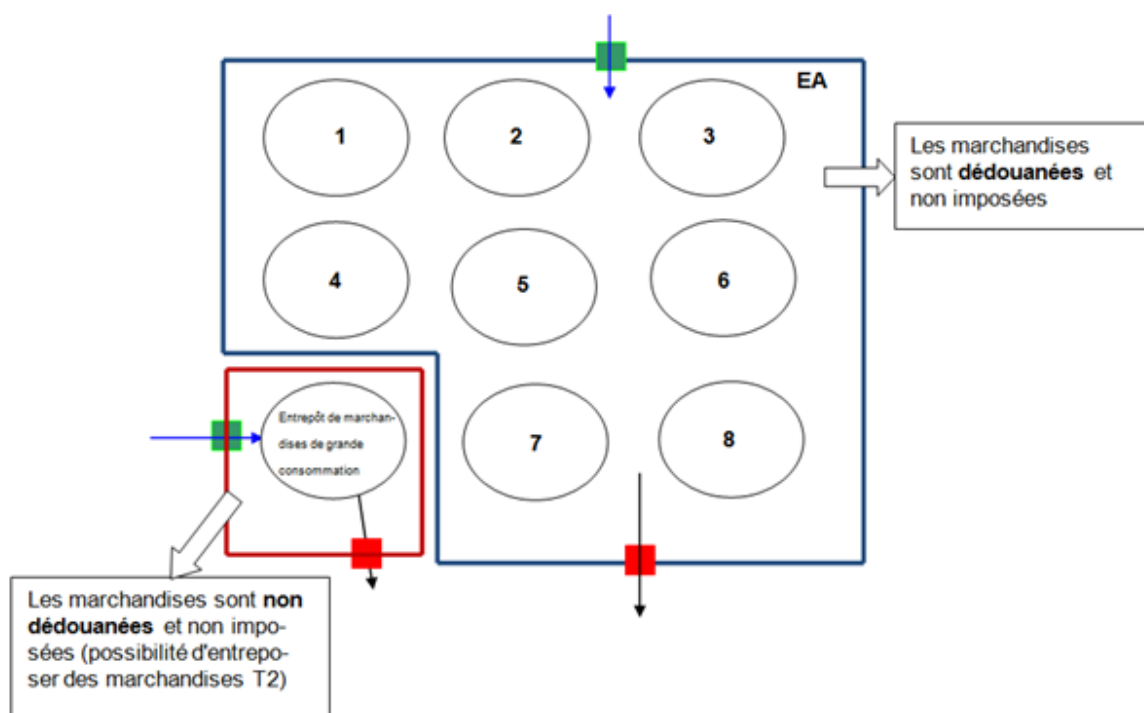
EA

1

2

3

Les marchandises sont **dédouanées** et non imposées

4

5

6

Entrepôt de marchandises de grande consommation

7

8

Les marchandises sont **non dédouanées** et non imposées (possibilité d'entreposer des marchandises T2)